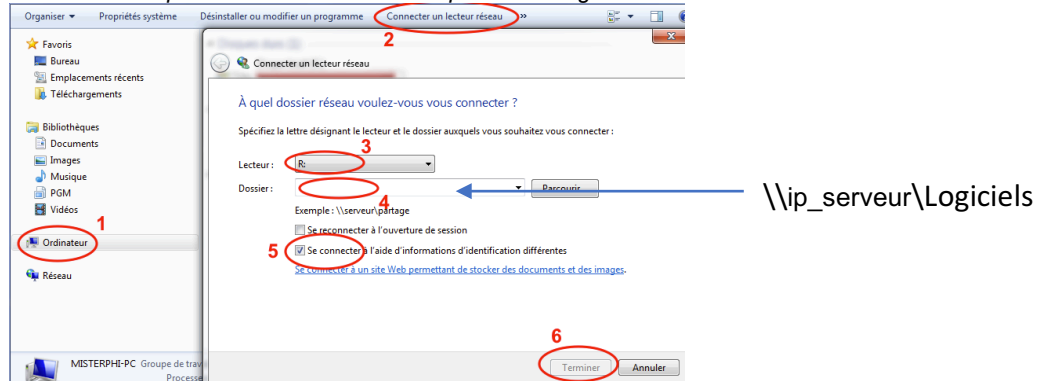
Organiser ▾ Propriétés système Désinstaller ou modifier un programme Connecter un lecteur réseau »

2

Favoris
Bureau
Emplacements récents
Téléchargements

Bibliothèques
Documents
Images
Musique
PGM
Vidéos

1
Ordinateur

Réseau

MISTERPHI-PC Groupe de trav
Process

Connecter un lecteur réseau

À quel dossier réseau voulez-vous vous connecter ?

Spécifiez la lettre désignant le lecteur et le dossier auxquels vous souhaitez vous connecter :

3
Lecteur : R:

Dossier : 4 Parcourir

Exemple : \\serveur\partage

Se reconnecter à l'ouverture de session

5 Se connecter à l'aide d'informations d'identification différentes

Se connecter à un site Web permettant de stocker des documents et des images.

6
Terminer Annuler

\\ip_serveur\Logiciels